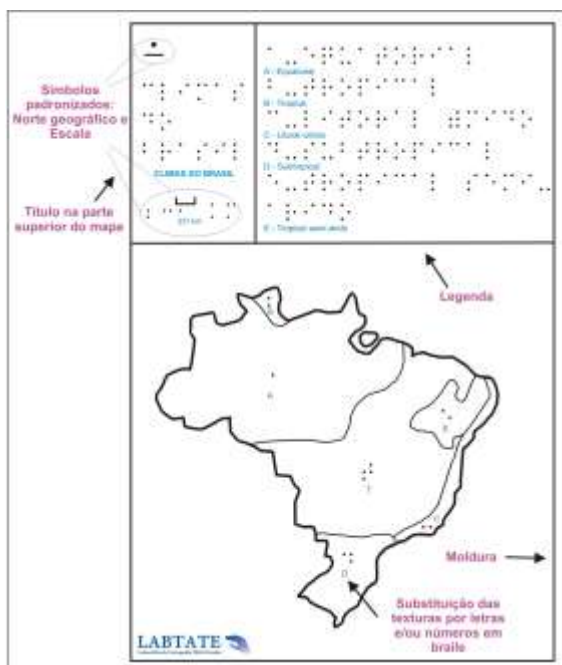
Símbolos padronizados: Norte geográfico e Escala

Título na parte superior do mapa

CLIMAS DO BRASIL

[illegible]

A - Equatorial

B - Tropical

C - Litorâneo úmido

D - Subtropical

E - Tropical semi-árido

Legenda

A

B

C

D

E

Moldura

Substituição das texturas por letras e/ou números em braile

LABTATE
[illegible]